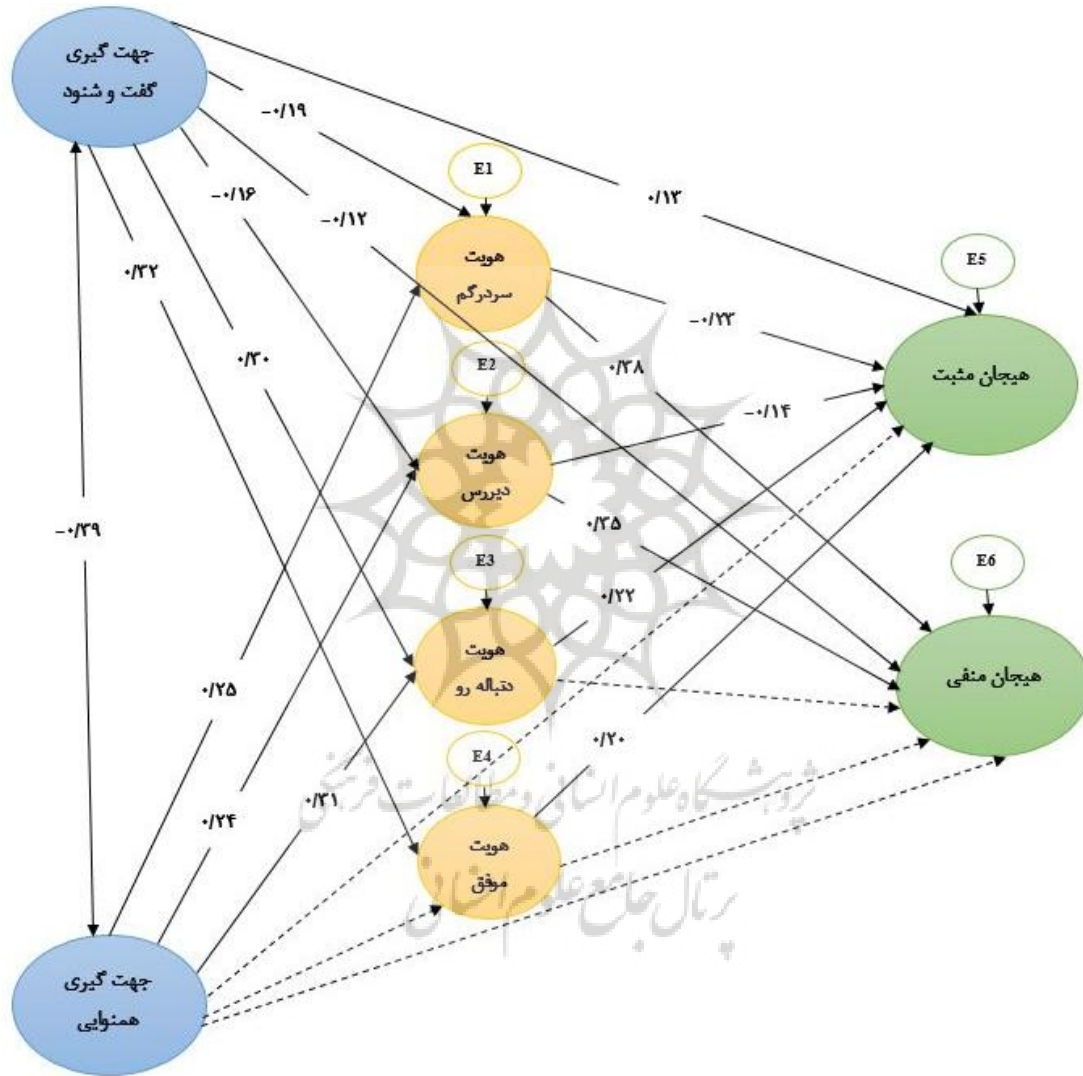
جهت گیری گفت و شنود

-۰/۱۹

-۰/۱۶

-۰/۱۲

۰/۱۳

۰/۳۲

E1

هویت سردرگم

E5

-۰/۲۳

۰/۳۰

E2

۰/۲۸

هیجان مثبت

-۰/۱۴

هویت دیررس

-۰/۳۹

۰/۳۵

E3

E6

۰/۲۲

هویت دنباله رو

هیجان منفی

۰/۲۵

۰/۲۰

E4

۰/۲۴

۰/۳۱

هویت موفق

جهت گیری همنوایی

پژوهشگاه علوم انسانی و مطالعات فرهنگی
پرتال جامع علوم انسانی